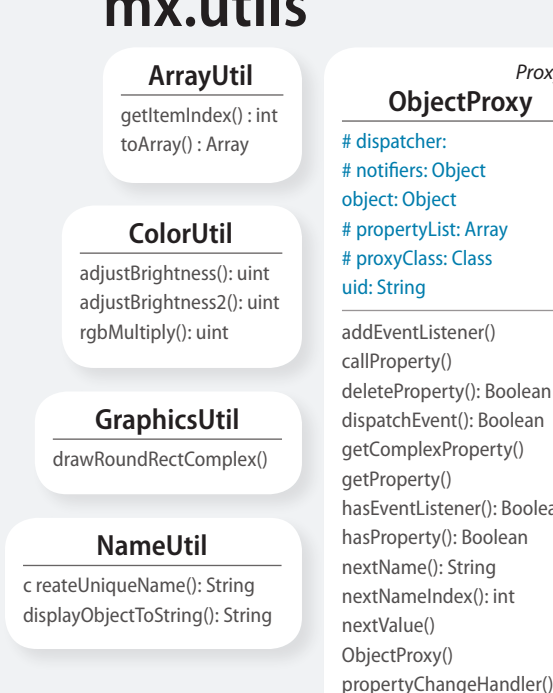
mx.utils

ArrayUtil
getItemIndex() : int
toArray() : Array

ColorUtil
adjustBrightness(): uint
adjustBrightness2(): uint
rgbMultiply(): uint

GraphicsUtil
drawRoundRectComplex()

NameUtil
c reateUniqueName(): String
displayObjectToString(): String

Prox
ObjectProxy
# dispatcher:
# notifiers: Object
object: Object
# propertyList: Array
# proxyClass: Class
uid: String

addEventListener()
callProperty()
deleteProperty(): Boolean
dispatchEvent(): Boolean
getComplexProperty()
getProperty()
hasEventListener(): Boolea
hasProperty(): Boolean
nextName(): String
nextNameIndex(): int
nextValue()
ObjectProxy()
propertyChangeHandler()